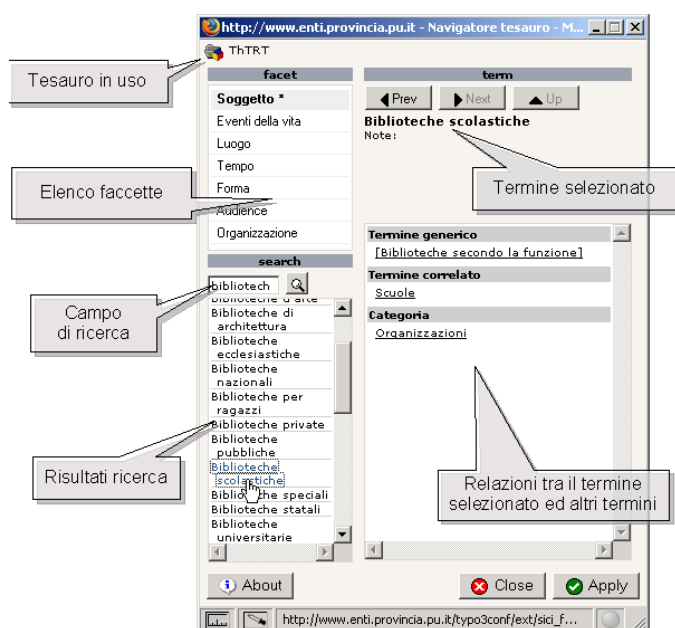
http://www.enti.provincia.pu.it - Navigatore tesauro - M...

ThTRT

Tesauro in uso

facet

Soggetto *
Eventi della vita
Luogo
Tempo
Forma
Audience
Organizzazione

Elenco faccette

search

bibliotech

Campo di ricerca

Biblioteche d'arte
Biblioteche di architettura
Biblioteche ecclesiastiche
Biblioteche nazionali
Biblioteche per ragazzi
Biblioteche private
Biblioteche pubbliche
Biblioteche scolastiche
Biblioteche speciali
Biblioteche statali
Biblioteche universitarie

Risultati ricerca

term

Prev
Next
Up

Biblioteche scolastiche
Note:

Termine selezionato

Termine generico
[Biblioteche secondo la funzione]
Termine correlato
Scuole
Categoria
Organizzazioni

Relazioni tra il termine selezionato ed altri termini

About
Close
Apply

http://www.enti.provincia.pu.it/typo3conf/ext/sici_f...